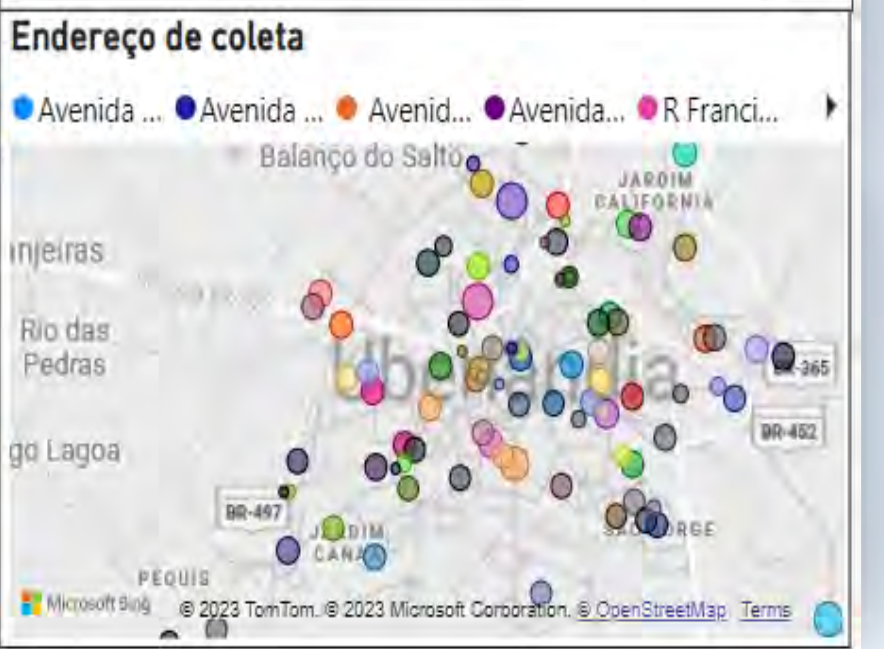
Endereço de coleta

Avenida ... Avenida ... Avenid... Avenida... R Franci...

Balanço do Salto
JARDIM CALIFORNIA
njeiras
Rio das Pedras
Uberlândia
BR-365
BR-452
go Lagoa
BR-497
JARDIM CANAÃ
SÃO JORGE
PEQUIS

Microsoft Bing © 2023 TomTom, © 2023 Microsoft Corporation, © OpenStreetMap Terms